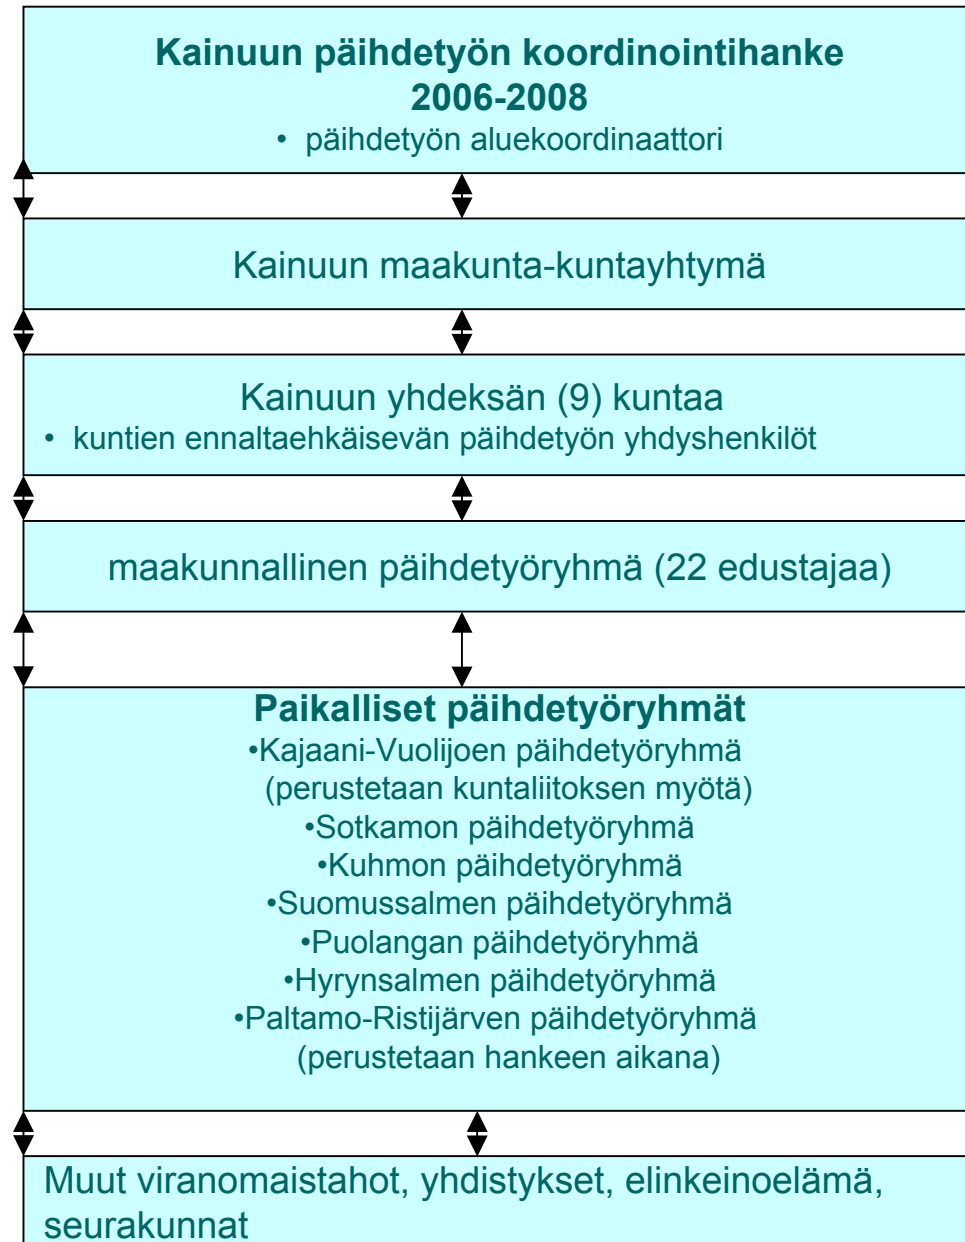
**Kainuun päihdetyön koordinointihanke 2006-2008**

• päihdetyön aluekoordinaattori

Kainuun maakunta-kuntayhtymä

Kainuun yhdeksän (9) kuntaa

• kuntien ennaltaehkäisevän päihdetyön yhdyshenkilöt

maakunnallinen päihdetyöryhmä (22 edustajaa)

**Paikalliset päihdetyöryhmät**

•Kajaani-Vuolijoen päihdetyöryhmä (perustetaan kuntaliitoksen myötä)
•Sotkamon päihdetyöryhmä
•Kuhmon päihdetyöryhmä
•Suomussalmen päihdetyöryhmä
•Puolangan päihdetyöryhmä
•Hyrynsalmen päihdetyöryhmä
•Paltamo-Ristijärven päihdetyöryhmä (perustetaan hankeen aikana)

Muut viranomaistahot, yhdistykset, elinkeinoelämä, seurakunnat